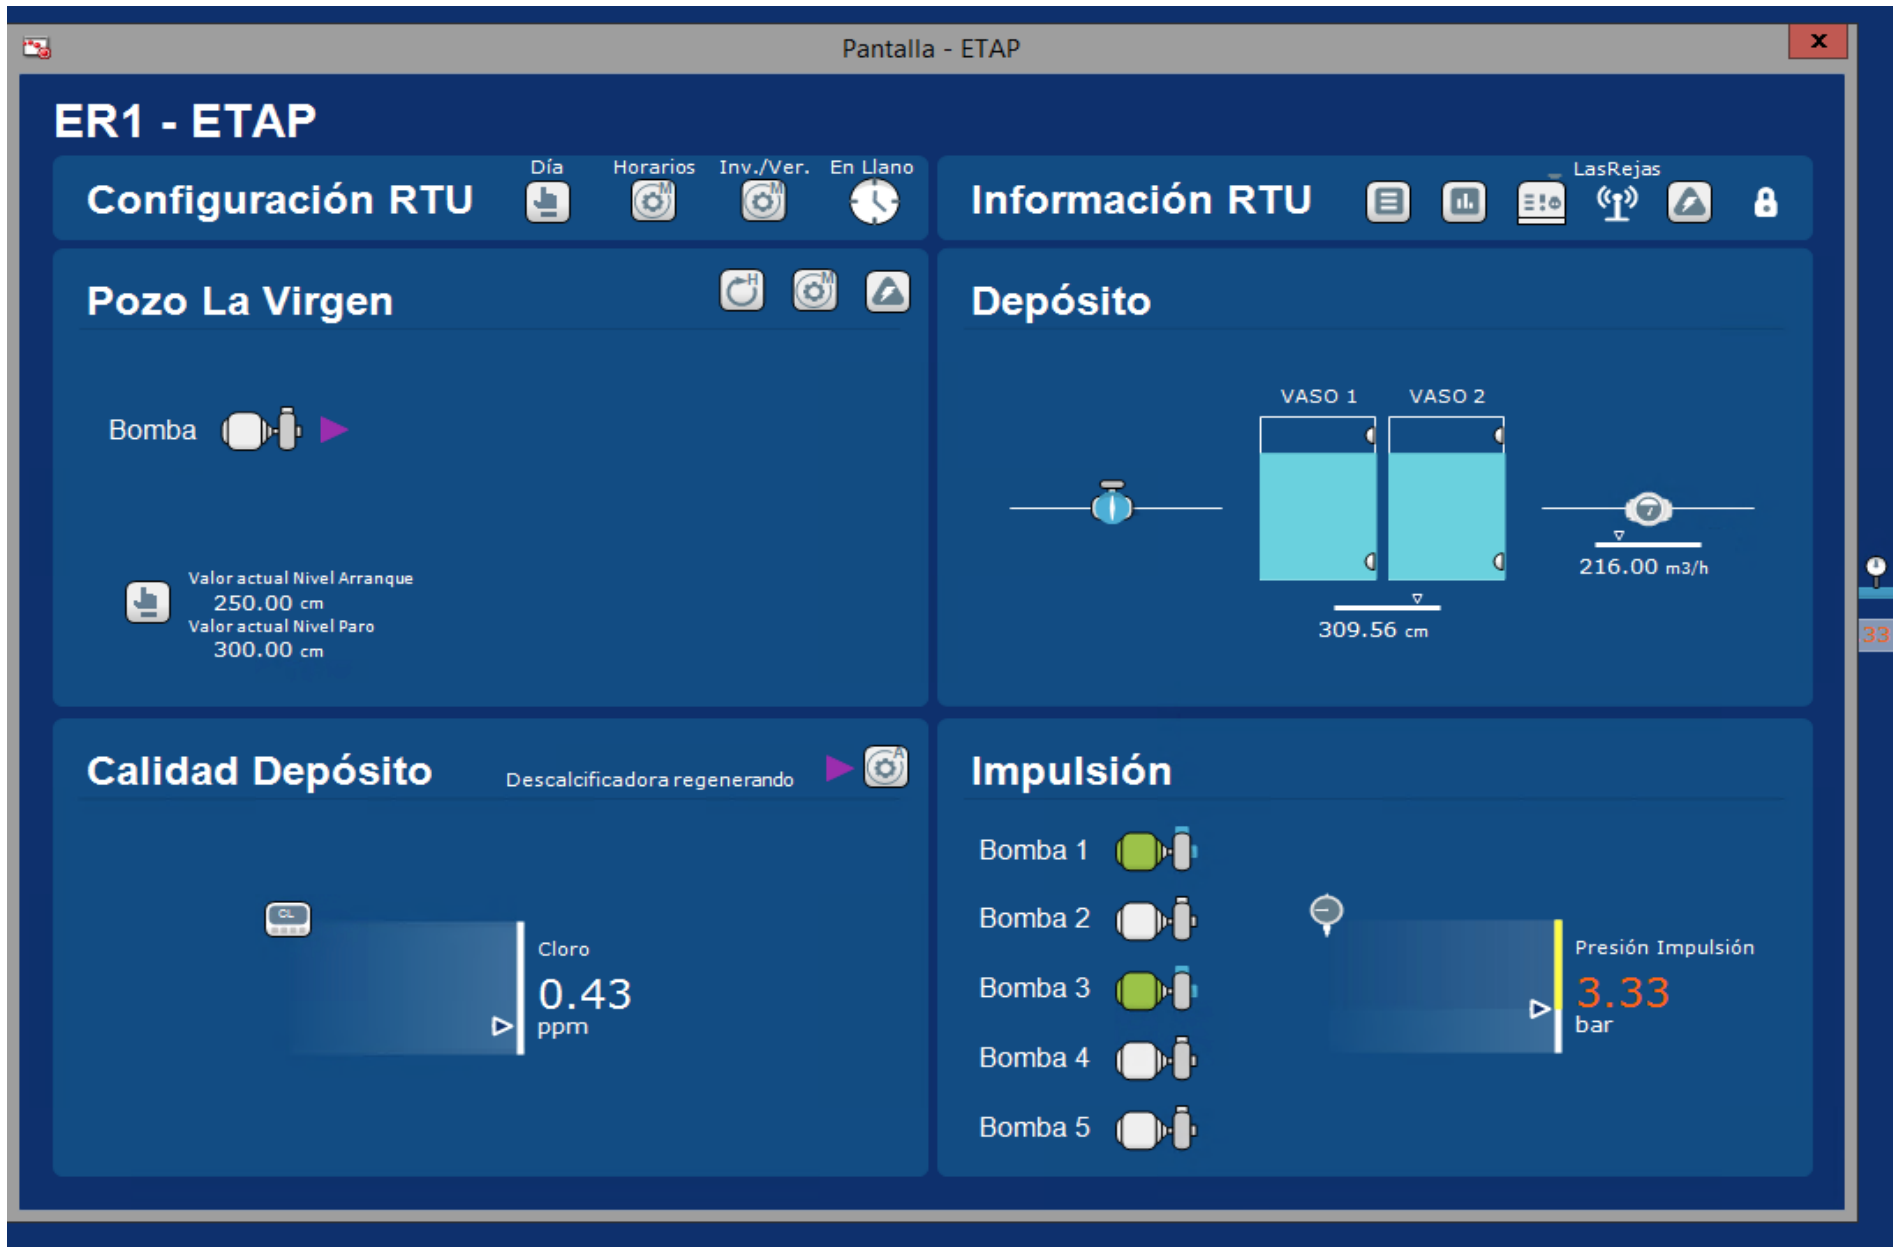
Pantalla - ETAP

ER1 - ETAP

Configuración RTU

Día Horarios Inv./Ver. En Llano

Información RTU

LasRejas

Pozo La Virgen

Bomba

Valor actual Nivel Arranque
250.00 cm
Valor actual Nivel Paro
300.00 cm

Depósito

VASO 1 VASO 2

216.00 m3/h

309.56 cm

33

Calidad Depósito

Descalcificadora regenerando

CL

Cloro
0.43
ppm

Impulsión

Bomba 1
Bomba 2
Bomba 3
Bomba 4
Bomba 5

Presión Impulsión
3.33
bar